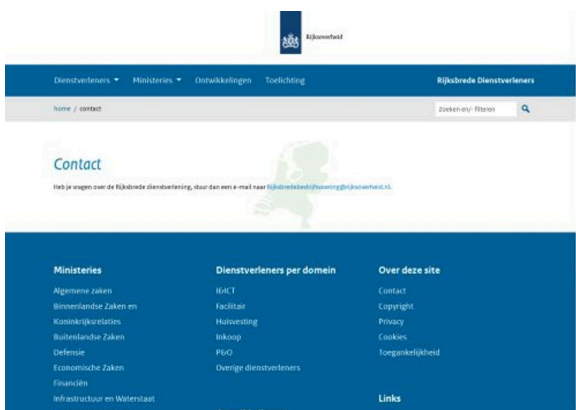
Rijksoverheid

Dienstverleners ▾ Ministeries ▾ Ontwikkelingen Toelichting

Rijksbrede Dienstverleners

home / contact

zoeken en/ filteren

Contact

Heb je vragen over de Rijksbrede dienstverlening, stuur dan een e-mail naar rijksbredebedrijfsvoering@rijksoverheid.nl.

Ministeries

Algemene zaken

Binnenlandse Zaken en Koninkrijksrelaties

Buitenlandse Zaken

Defensie

Economische Zaken

Financiën

Infrastructuur en Waterstaat

Dienstverleners per domein

IenICT

Facilitair

Huisvesting

Inkoop

P&O

Overige dienstverleners

Over deze site

Contact

Copyright

Privacy

Cookies

Toegankelijkheid

Links